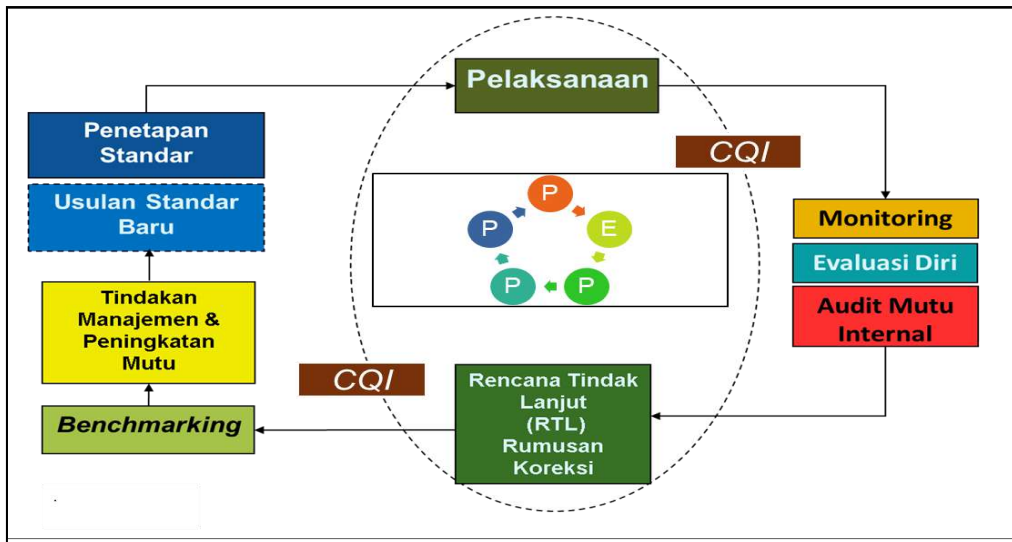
Pelaksanaan

CQI

Penetapan Standar

Usulan Standar Baru

P

E

P

P

P

Monitoring

Evaluasi Diri

Audit Mutu Internal

Tindakan Manajemen & Peningkatan Mutu

CQI

Rencana Tindak Lanjut (RTL) Rumusan Koreksi

Benchmarking